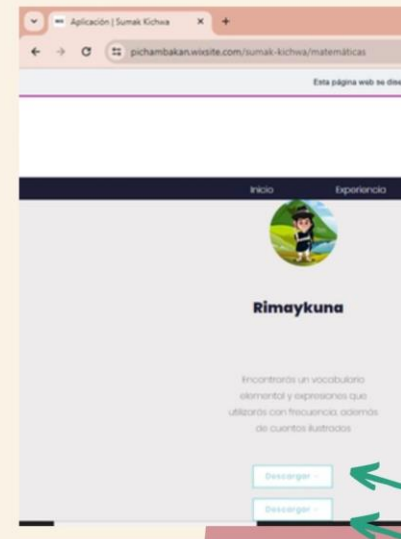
Aplicación | Sumak Kichwa

pichambakan.wixsite.com/sumak-kichwa/matemáticas

Esta página web se dise

Inicio

Experiencia

Rimaykuna

Encontrarás un vocabulario elemental y expresiones que utilizarás con frecuencia, además de cuentos ilustrados

Descargar

Descargar